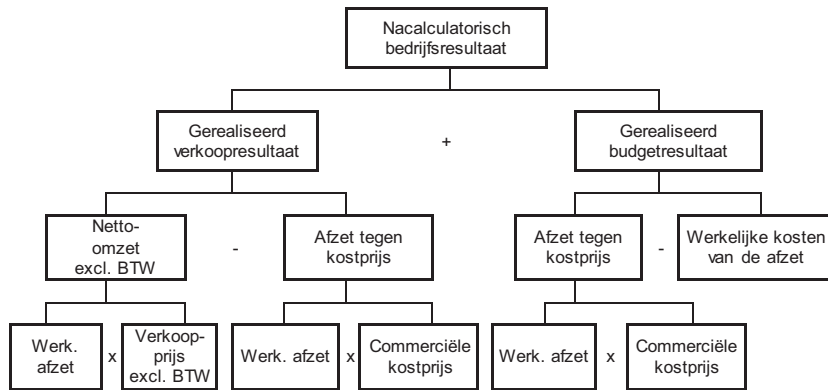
Nacalculatorisch bedrijfsresultaat

Gerealiseerd verkoopresultaat

+

Gerealiseerd budgetresultaat

Netto-omzet excl. BTW

-

Afzet tegen kostprijs

Afzet tegen kostprijs

-

Werkelijke kosten van de afzet

Werk. afzet

x

Verkoopprijs excl. BTW

Werk. afzet

x

Commerciële kostprijs

Werk. afzet

x

Commerciële kostprijs